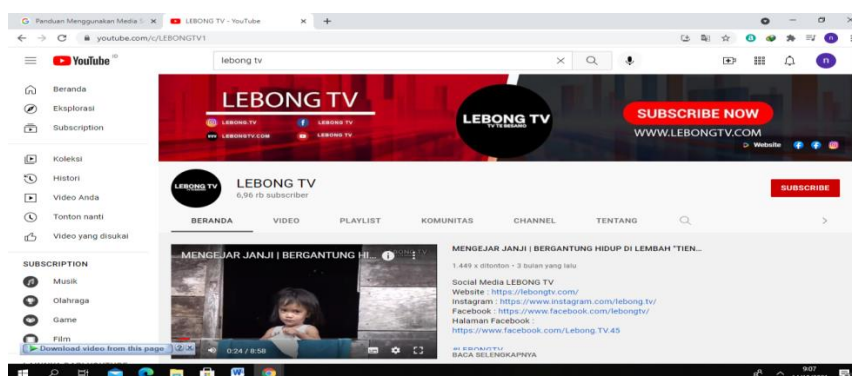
G Panduan Menggunakan Media S ×
LEBONG TV - YouTube ×
+

youtube.com/c/LEBONGTV1

YouTube

lebong tv

Beranda
Eksplorasi
Subscription
Koleksi
Histori
Video Anda
Tonton nanti
Video yang disukai

SUBSCRIPTION
Musik
Olahraga
Game
Film

LEBONG TV
LEBONG.TV
LEBONG TV
LEBONGTV.COM
LEBONG TV

LEBONG TV
TV TE BESAMO

SUBSCRIBE NOW
WWW.LEBONGTV.COM
Website

LEBONG TV
6,96 rb subscriber
SUBSCRIBE

BERANDA VIDEO PLAYLIST KOMUNITAS CHANNEL TENTANG

MENGEJAR JANJI | BERGANTUNG HI...
0:24 / 8:58
Download video from this page

MENGEJAR JANJI | BERGANTUNG HIDUP DI LEMBAH "TIEN...
1.449 x ditonton • 3 bulan yang lalu

Social Media LEBONG TV
Website : https://lebongtv.com/
Instagram : https://www.instagram.com/lebong.tv/
Facebook : https://www.facebook.com/lebongtv/
Halaman Facebook :
https://www.facebook.com/Lebong.TV.45

BACA SELENGKAPNYA

9:07